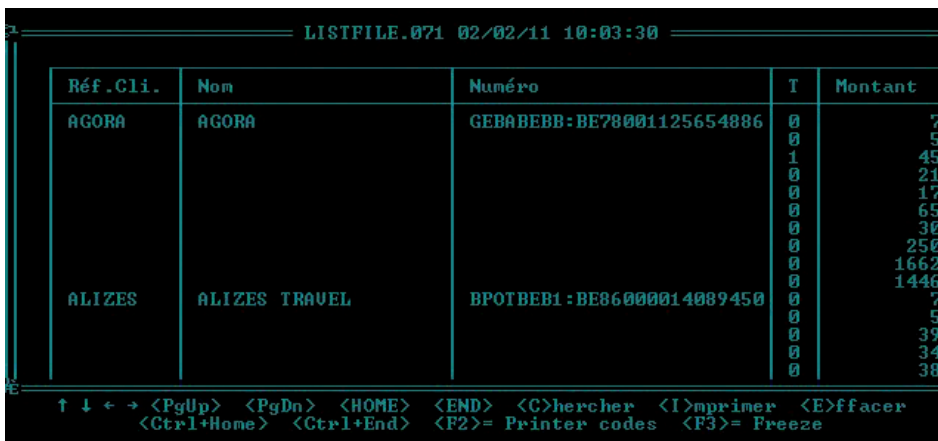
LISTFILE.071 02/02/11 10:03:30

| Réf.Cli. | Nom | Numéro | T | Montant |
|---|---|---|---|---|
| AGORA | AGORA | GEBABEBB:BE78001125654886 | 0 | 7 |
| | | | 0 | 5 |
| | | | 1 | 45 |
| | | | 0 | 21 |
| | | | 0 | 17 |
| | | | 0 | 65 |
| | | | 0 | 30 |
| | | | 0 | 250 |
| | | | 0 | 1662 |
| | | | 0 | 1446 |
| ALIZES | ALIZES TRAVEL | BPOTBEB1:BE86000014089450 | 0 | 7 |
| | | | 0 | 5 |
| | | | 0 | 39 |
| | | | 0 | 34 |
| | | | 0 | 38 |

↑ ↓ ← → <PgUp> <PgDn> <HOME> <END> <C>hercher <I>mprimer <E>ffacer
<Ctrl+Home> <Ctrl+End> <F2>= Printer codes <F3>= Freeze